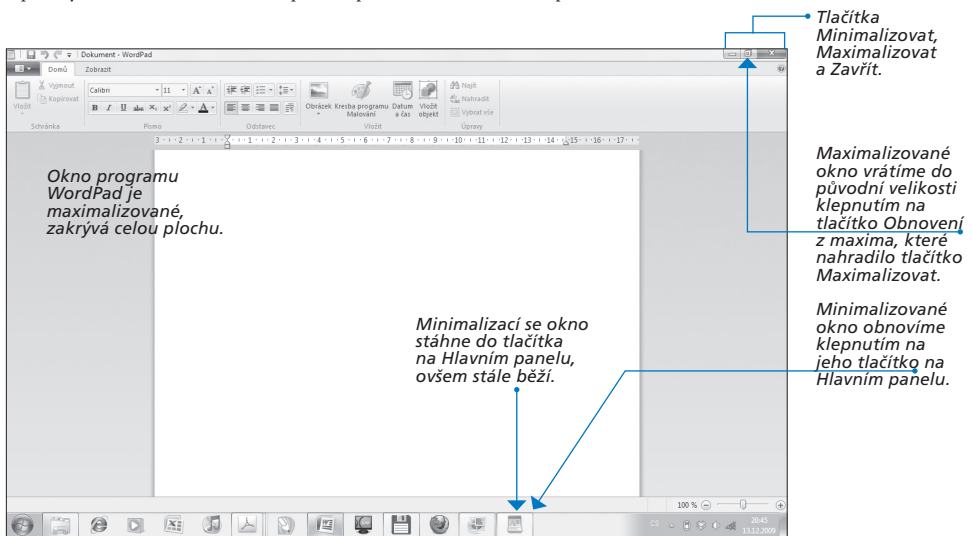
Tlačítka Minimalizovat, Maximalizovat a Zavřít.

Dokument - WordPad

Domů Zobrazit

Vložit Vyjmout Kopírovat Schránka

Calibri 11 Písmo

Odstavec

Obrázek Kresba programu Malování Datum a čas Vložit objekt Vložit

Najít Nahradit Vybrat vše Úpravy

Okno programu WordPad je maximalizované, zakrývá celou plochu.

Maximalizované okno vrátíme do původní velikosti klepnutím na tlačítko Obnovení z maxima, které nahradilo tlačítko Maximalizovat.

Minimalizované okno obnovíme klepnutím na jeho tlačítko na Hlavním panelu.

Minimalizací se okno stáhne do tlačítka na Hlavním panelu, ovšem stále běží.

100 %

CS 20:45 13.12.2009